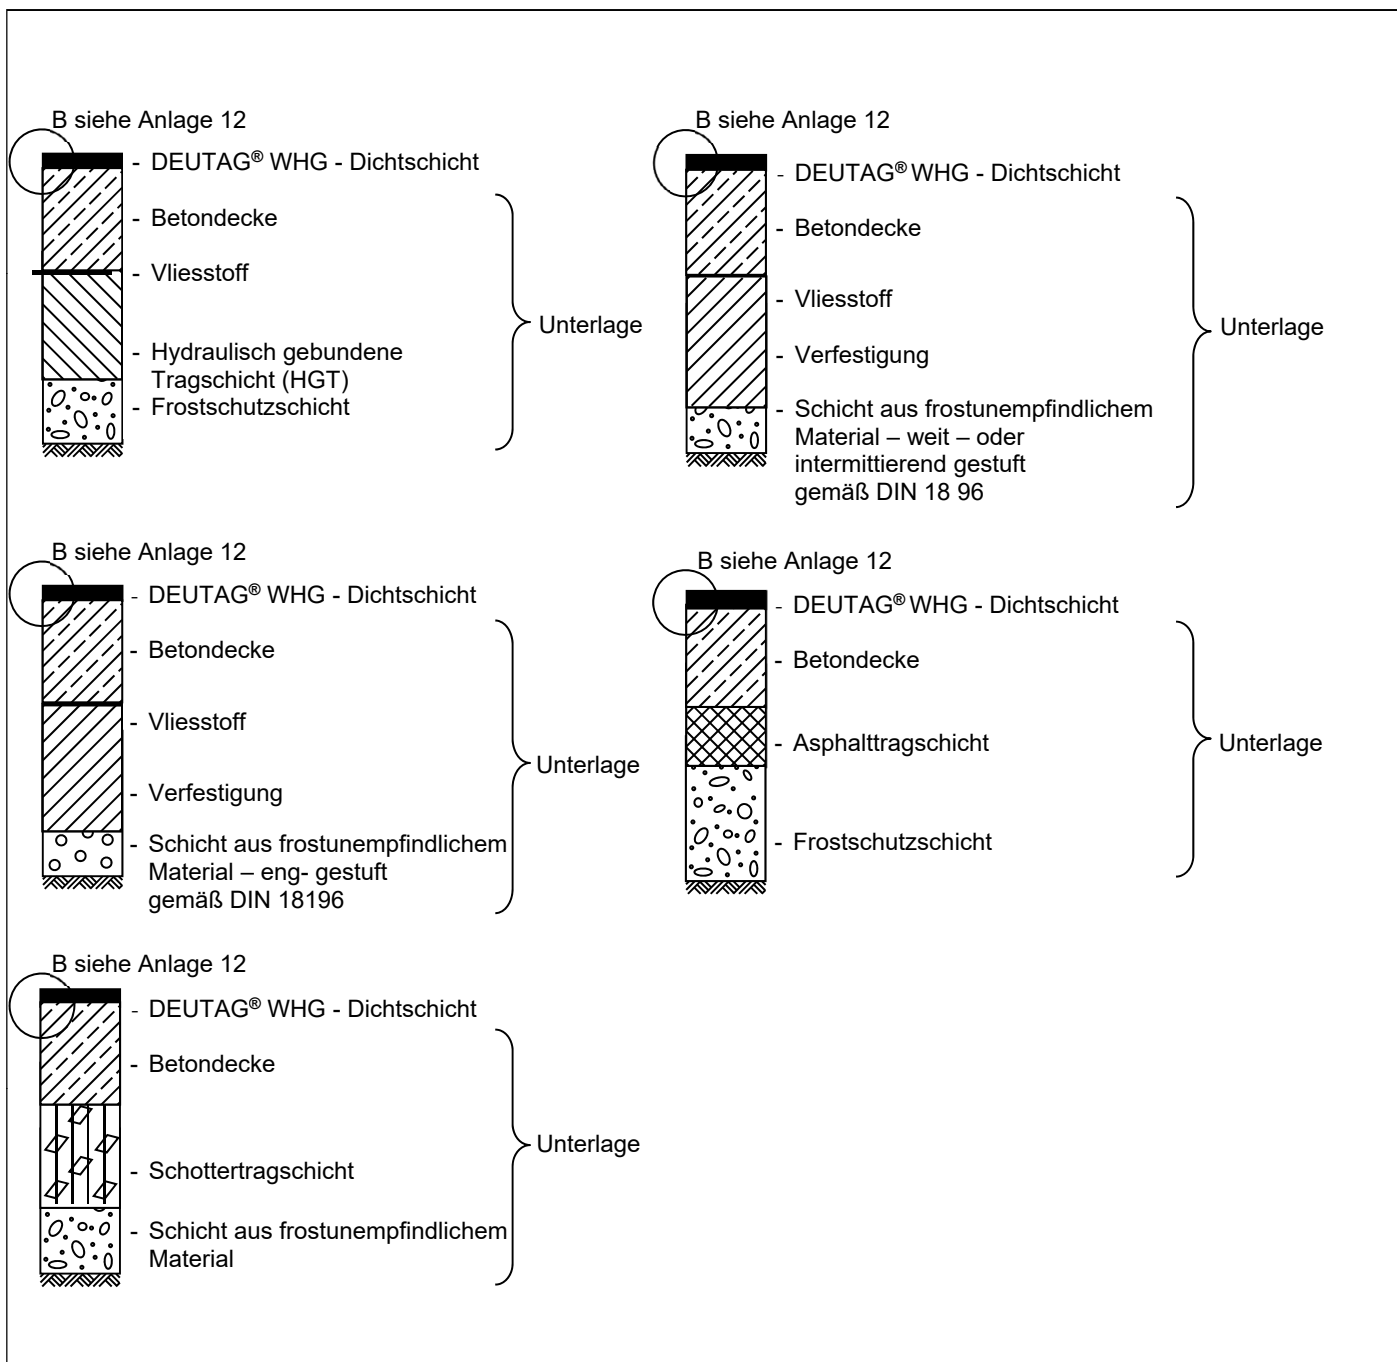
B siehe Anlage 12

- DEUTAG® WHG - Dichtschicht
- Betondecke
- Vliesstoff
- Hydraulisch gebundene Tragschicht (HGT)
- Frostschutzschicht

Unterlage

B siehe Anlage 12

- DEUTAG® WHG - Dichtschicht
- Betondecke
- Vliesstoff
- Verfestigung
- Schicht aus frostunempfindlichem Material – weit – oder intermittierend gestuft gemäß DIN 18 96

Unterlage

B siehe Anlage 12

- DEUTAG® WHG - Dichtschicht
- Betondecke
- Vliesstoff
- Verfestigung
- Schicht aus frostunempfindlichem Material – eng- gestuft gemäß DIN 18196

Unterlage

B siehe Anlage 12

- DEUTAG® WHG - Dichtschicht
- Betondecke
- Asphalttragschicht
- Frostschutzschicht

Unterlage

B siehe Anlage 12

- DEUTAG® WHG - Dichtschicht
- Betondecke
- Schottertragschicht
- Schicht aus frostunempfindlichem Material

Unterlage